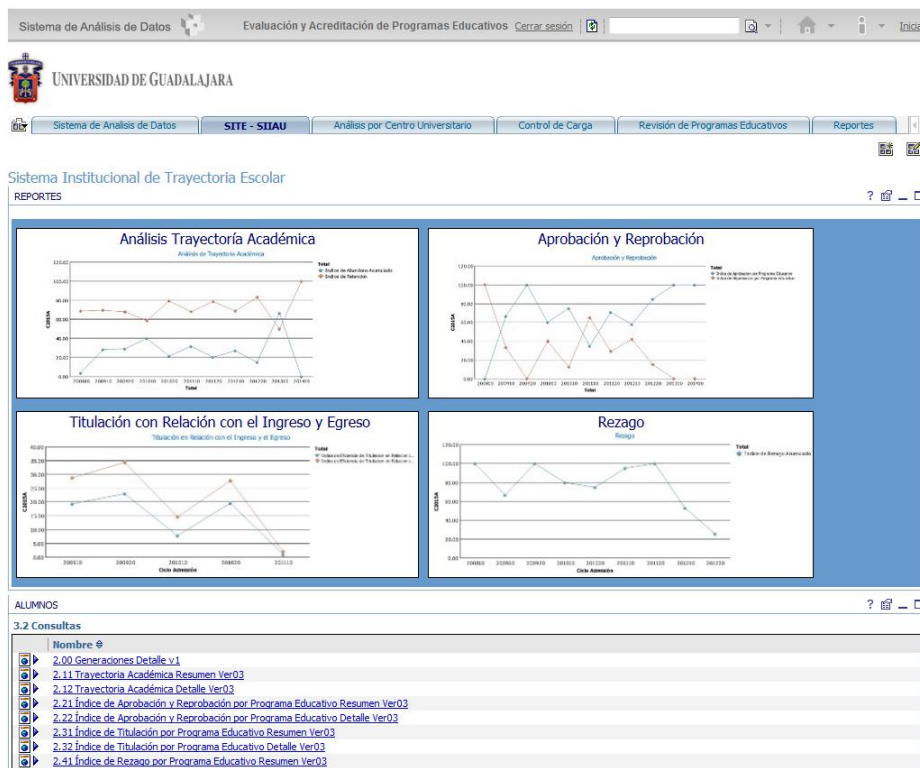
Sistema de Análisis de Datos   Evaluación y Acreditación de Programas Educativos  Cerrar sesión   Inicio

UNIVERSIDAD DE GUADALAJARA

Sistema de Analisis de Datos | SITE - SIIAU | Análisis por Centro Universitario | Control de Carga | Revisión de Programas Educativos | Reportes

Sistema Institucional de Trayectoria Escolar

REPORTES

Análisis Trayectoria Académica
Análisis de Trayectoria Académica
Total
Índice de Abandono Acumulado
Índice de Retención
Total

Aprobación y Reprobación
Aprobación y Reprobación
Total
Total

Titulación con Relación con el Ingreso y Egreso
Titulación en Relación con el Ingreso y el Egreso
Total
Ciclo Admisión

Rezago
Rezago
Total
Índice de Rezago Acumulado
Ciclo Admisión

ALUMNOS

3.2 Consultas

Nombre

2.00 Generaciones Detalle v1
2.11 Trayectoria Académica Resumen Ver03
2.12 Trayectoria Académica Detalle Ver03
2.21 Índice de Aprobación y Reprobación por Programa Educativo Resumen Ver03
2.22 Índice de Aprobación y Reprobación por Programa Educativo Detalle Ver03
2.31 Índice de Titulación por Programa Educativo Resumen Ver03
2.32 Índice de Titulación por Programa Educativo Detalle Ver03
2.41 Índice de Rezago por Programa Educativo Resumen Ver03